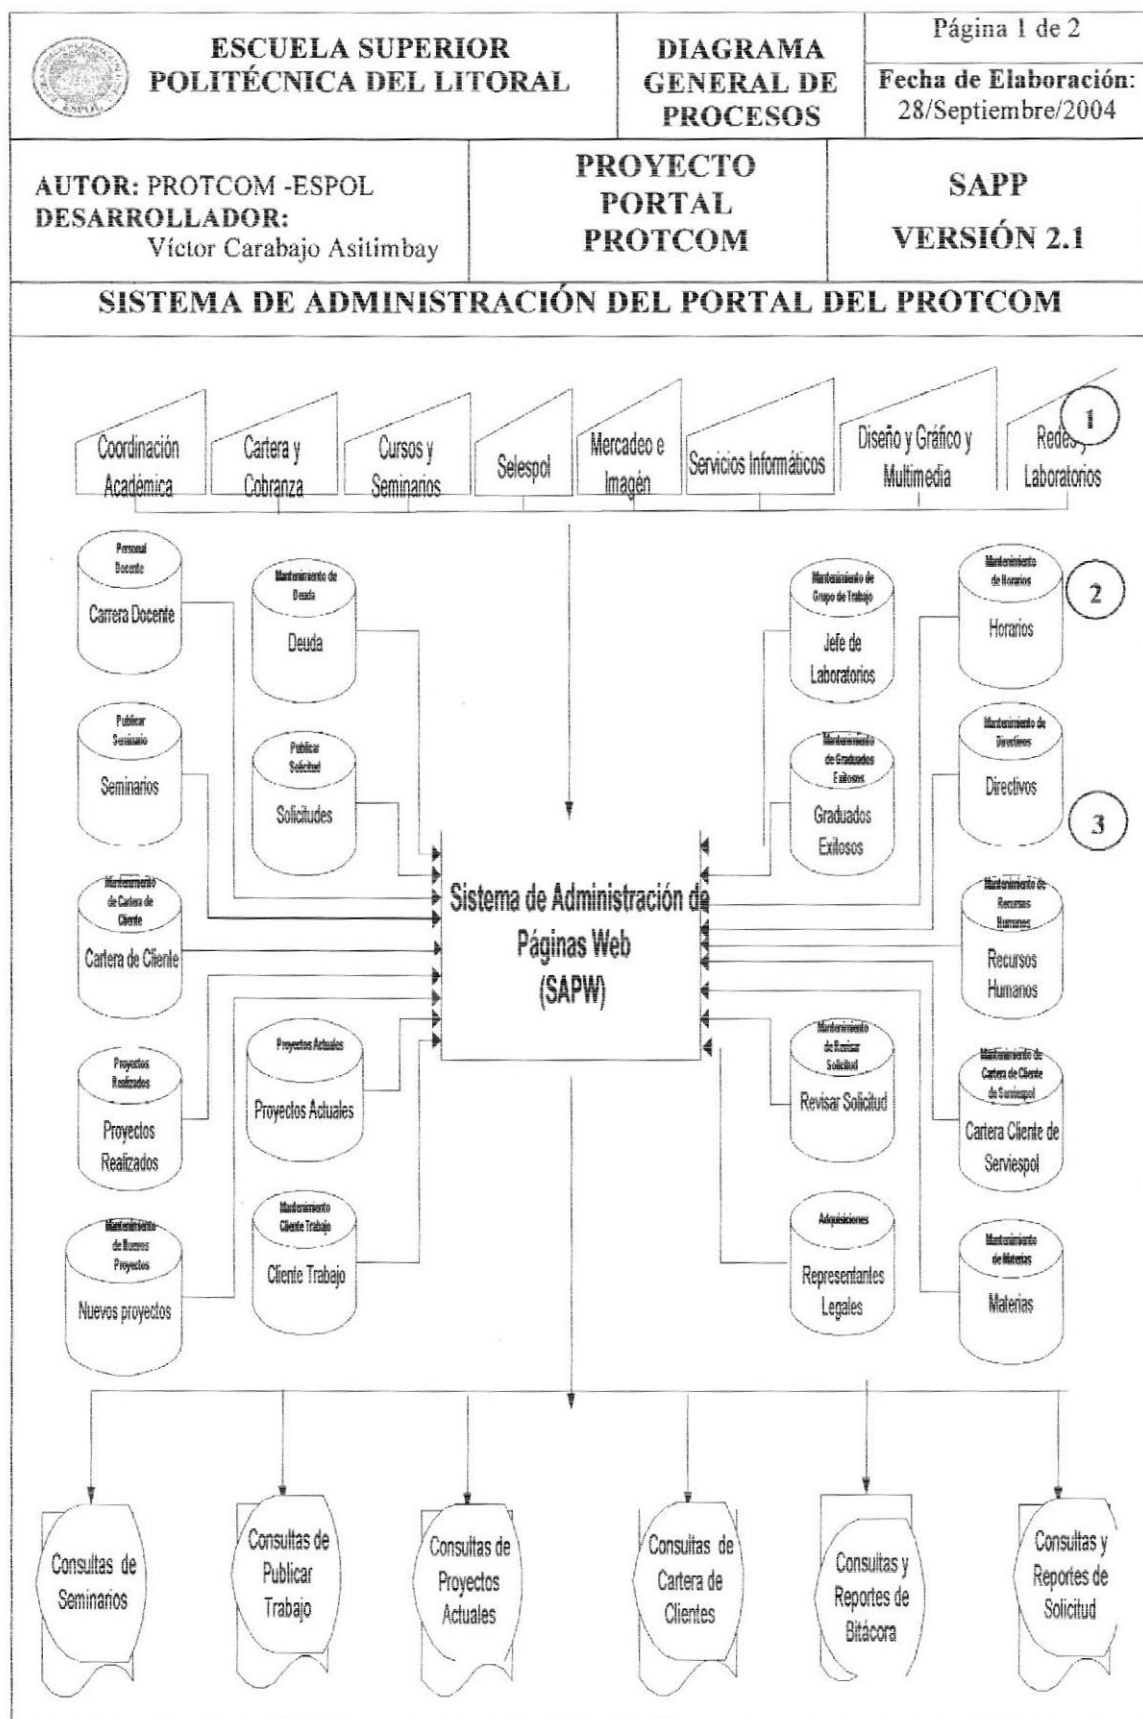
ESCUELA SUPERIOR POLITÉCNICA DEL LITORAL

DIAGRAMA GENERAL DE PROCESOS

Página 1 de 2

Fecha de Elaboración: 28/Septiembre/2004

AUTOR: PROTCOM -ESPOL
DESARROLLADOR: Víctor Carabajo Asitimbay

PROYECTO PORTAL PROTCOM

SAPP VERSIÓN 2.1

SISTEMA DE ADMINISTRACIÓN DEL PORTAL DEL PROTCOM

Coordinación Académica
Cartera y Cobranza
Cursos y Seminarios
Selespol
Mercadeo e Imagen
Servicios Informáticos
Diseño y Gráfico y Multimedia
Redes y Laboratorios
1

Personal Docente
Carrera Docente

Mantenimiento de Deuda
Deuda

Mantenimiento de Grupo de Trabajo
Jefe de Laboratorios

Mantenimiento de Horarios
Horarios
2

Publicar Seminario
Seminarios

Publicar Solicitud
Solicitudes

Mantenimiento de Graduados Exitosos
Graduados Exitosos

Mantenimiento de Directivos
Directivos
3

Mantenimiento de Cartera de Cliente
Cartera de Cliente

Sistema de Administración de Páginas Web (SAPW)

Mantenimiento de Recursos Humanos
Recursos Humanos

Proyectos Realizados
Proyectos Realizados

Proyectos Actuales
Proyectos Actuales

Mantenimiento de Revisar Solicitud
Revisar Solicitud

Mantenimiento de Cartera de Cliente de Serviespol
Cartera Cliente de Serviespol

Mantenimiento de Nuevos Proyectos
Nuevos proyectos

Mantenimiento Cliente Trabajo
Cliente Trabajo

Adquisiciones
Representantes Legales

Mantenimiento de Materias
Materias

Consultas de Seminarios
Consultas de Publicar Trabajo
Consultas de Proyectos Actuales
Consultas de Cartera de Clientes
Consultas y Reportes de Bitácora
Consultas y Reportes de Solicitud